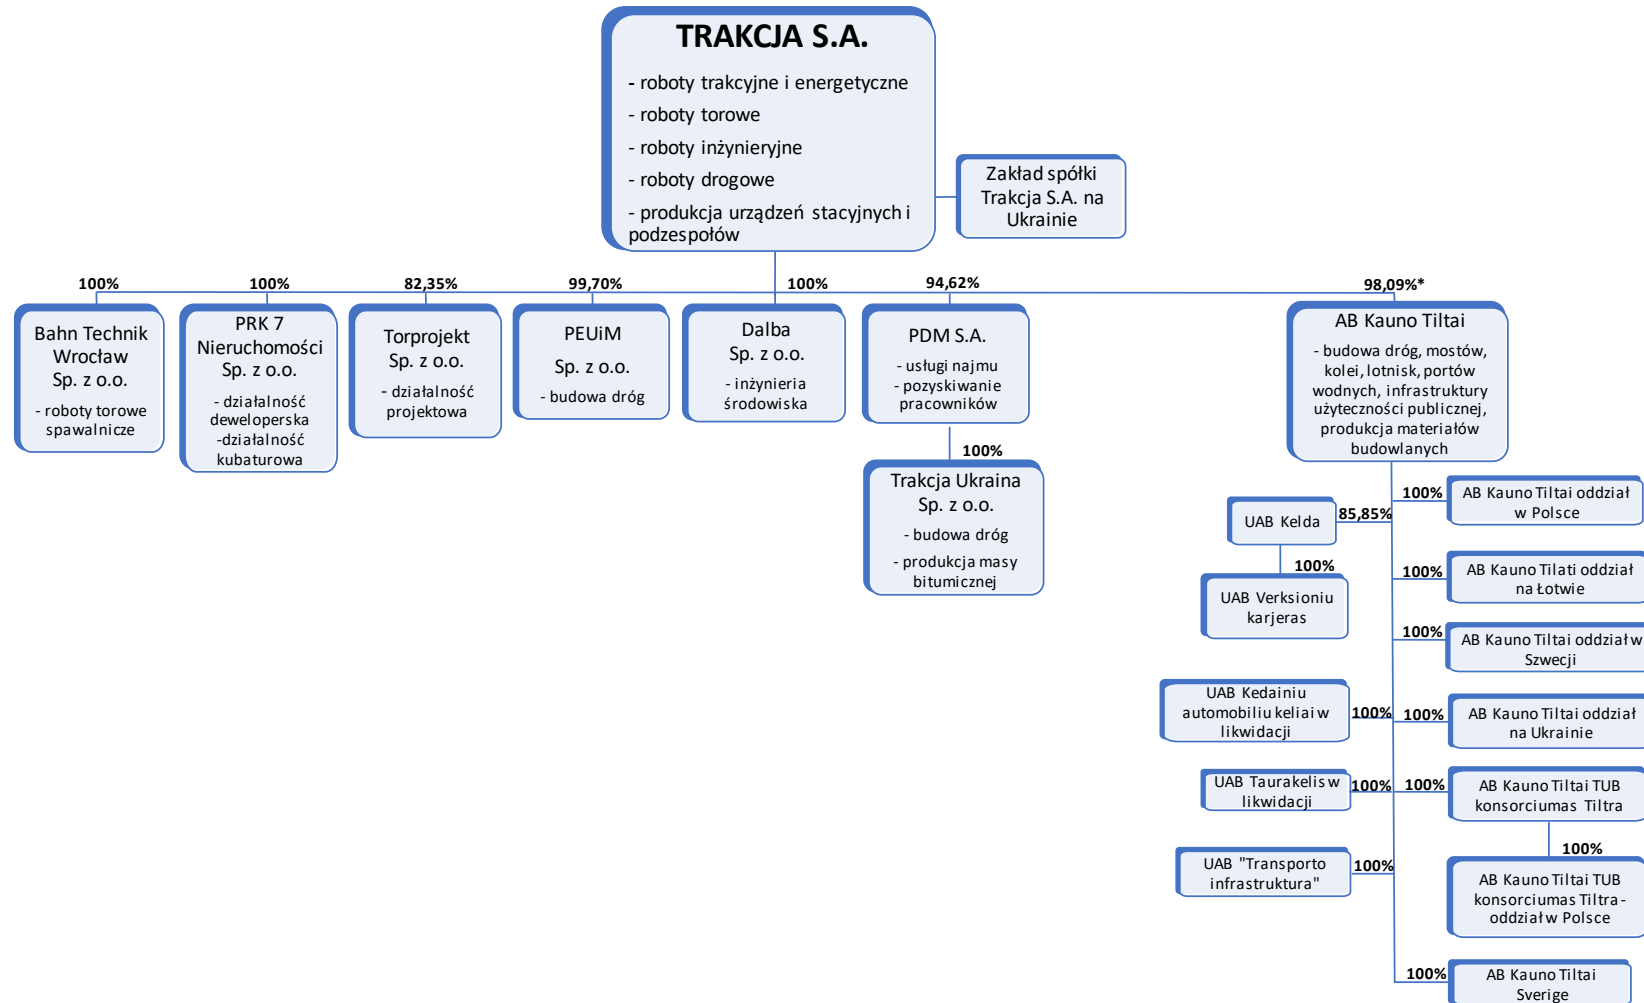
TRAKCJA S.A.

- roboty trakcyjne i energetyczne
- roboty torowe
- roboty inżynieryjne
- roboty drogowe
- produkcja urządzeń stacyjnych i podzespołów

Zakład spółki Trakcja S.A. na Ukrainie

100%
Bahn Technik Wrocław Sp. z o.o.
- roboty torowe spawalnicze

100%
PRK 7 Nieruchomości Sp. z o.o.
- działalność deweloperska
-działalność kubaturowa

82,35%
Torprojekt Sp. z o.o.
- działalność projektowa

99,70%
PEUiM Sp. z o.o.
- budowa dróg

100%
Dalba Sp. z o.o.
- inżynieria środowiska

94,62%
PDM S.A.
- usługi najmu
- pozyskiwanie pracowników

100%
Trakcja Ukraina Sp. z o.o.
- budowa dróg
- produkcja masy bitumicznej

98,09%*
AB Kauno Tiltai
- budowa dróg, mostów, kolei, lotnisk, portów wodnych, infrastruktury użyteczności publicznej, produkcja materiałów budowlanych

85,85%
UAB Kelda
100%
UAB Verksioniu karjeras

100%
UAB Kedainiu automobiliu keliai w likwidacji

100%
UAB Taurakelis w likwidacji

100%
UAB "Transporto infrastruktura"

100%
AB Kauno Tiltai oddział w Polsce

100%
AB Kauno Tilati oddział na Łotwie

100%
AB Kauno Tiltai oddział w Szwecji

100%
AB Kauno Tiltai oddział na Ukrainie

100%
AB Kauno Tiltai TUB konsorciumas Tiltra

100%
AB Kauno Tiltai TUB konsorciumas Tiltra - oddział w Polsce

100%
AB Kauno Tiltai Sverige